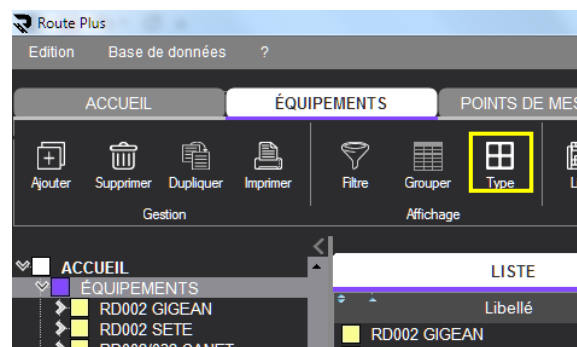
Route Plus

Edition Base de données ?

ACCUEIL ÉQUIPEMENTS POINTS DE MES

Ajouter Supprimer Dupliquer Imprimer
Gestion

Filtre Grouper Type
Affichage

ACCUEIL
ÉQUIPEMENTS
RD002 GIGEAN
RD002 SETE
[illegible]

LISTE
Libellé
RD002 GIGEAN